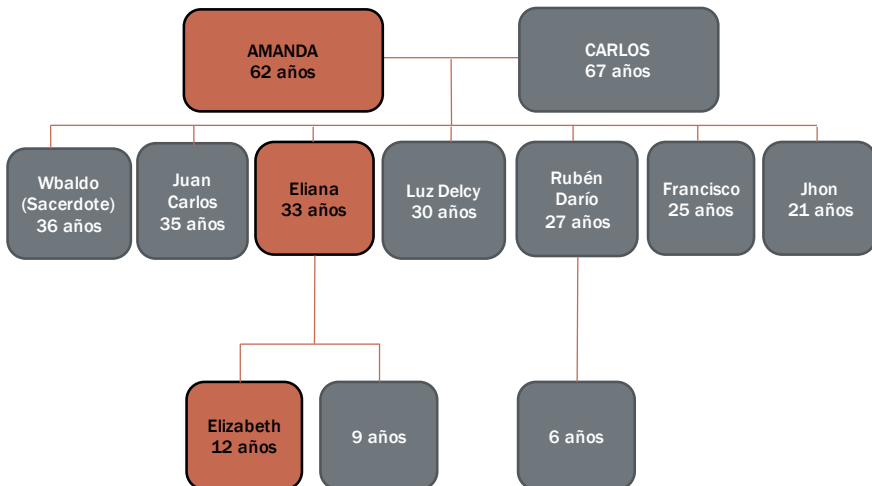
AMANDA
62 años

CARLOS
67 años

Wbaldo
(Sacerdote)
36 años

Juan
Carlos
35 años

Eliana
33 años

Luz Delcy
30 años

Rubén
Darío
27 años

Francisco
25 años

Jhon
21 años

Elizabeth
12 años

9 años

6 años